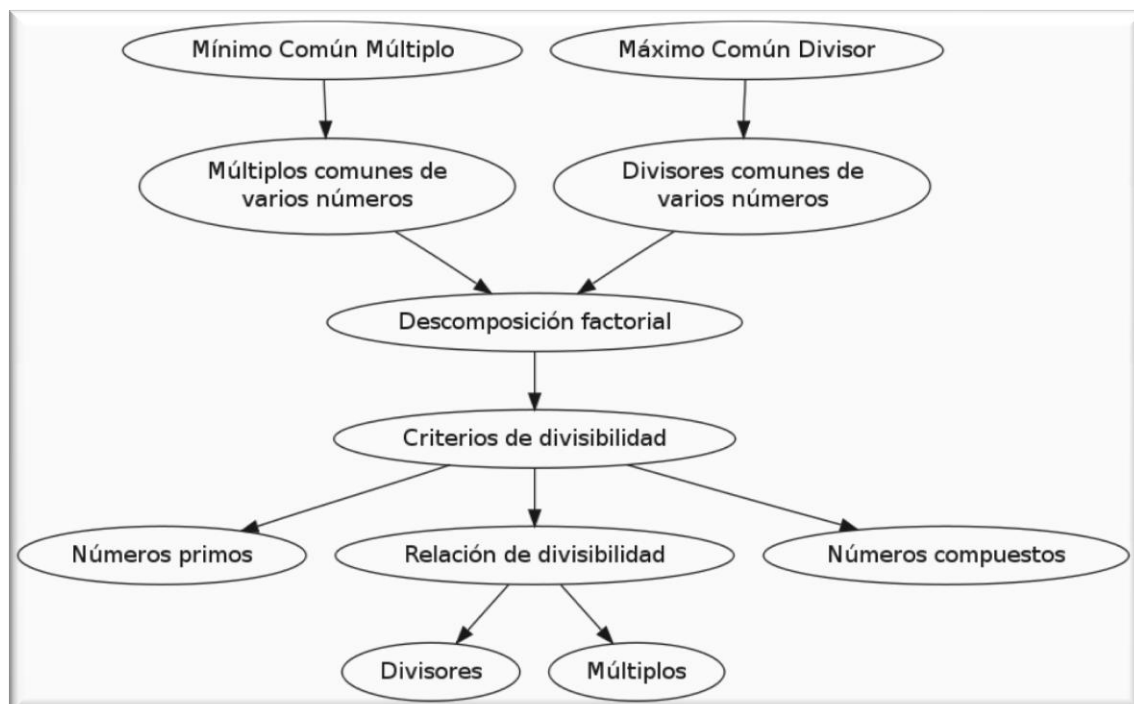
Mínimo Común Múltiplo

Máximo Común Divisor

Múltiplos comunes de varios números

Divisores comunes de varios números

Descomposición factorial

Criterios de divisibilidad

Números primos

Relación de divisibilidad

Números compuestos

Divisores

Múltiplos